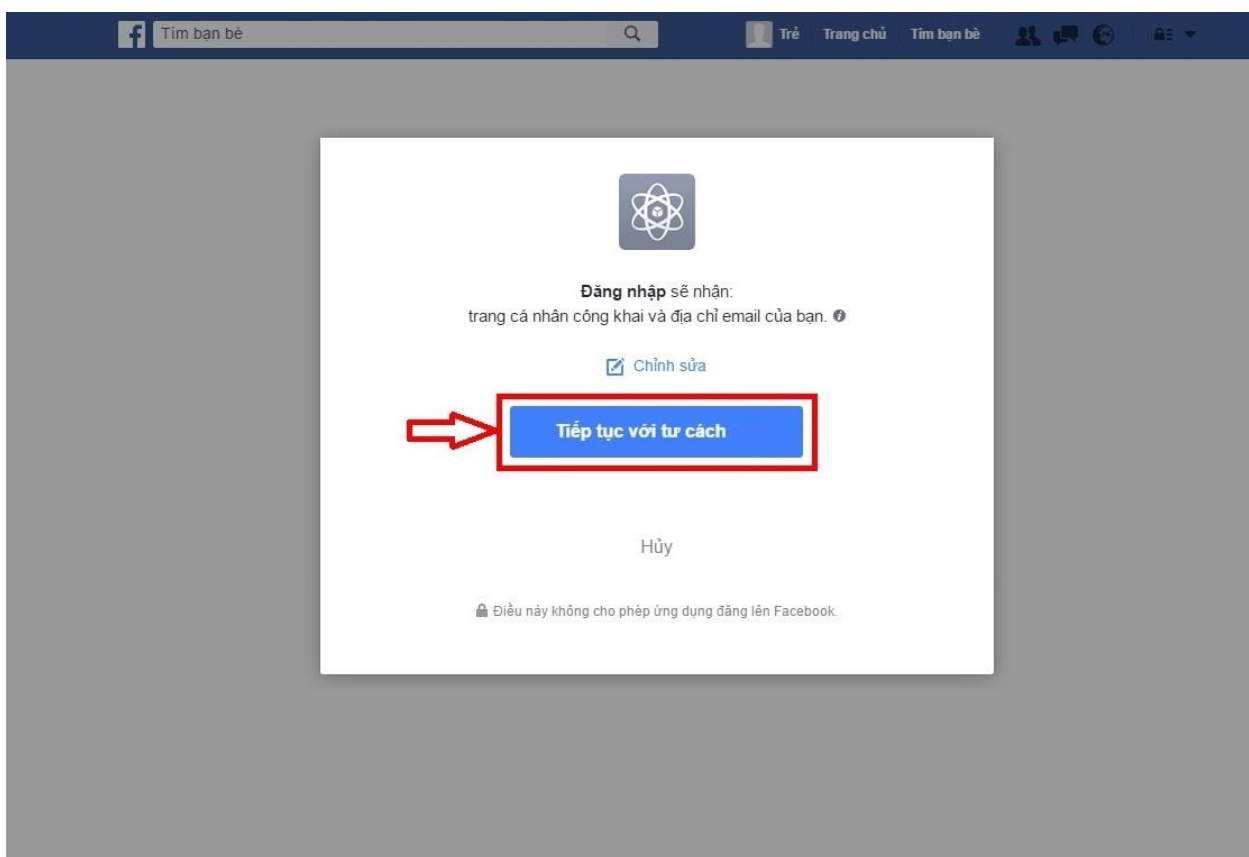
Tìm bạn bè

Trẻ Trang chủ Tìm bạn bè

**Đăng nhập** sẽ nhận:
trang cá nhân công khai và địa chỉ email của bạn.

Chỉnh sửa

Tiếp tục với tư cách

Hủy

Điều này không cho phép ứng dụng đăng lên Facebook.